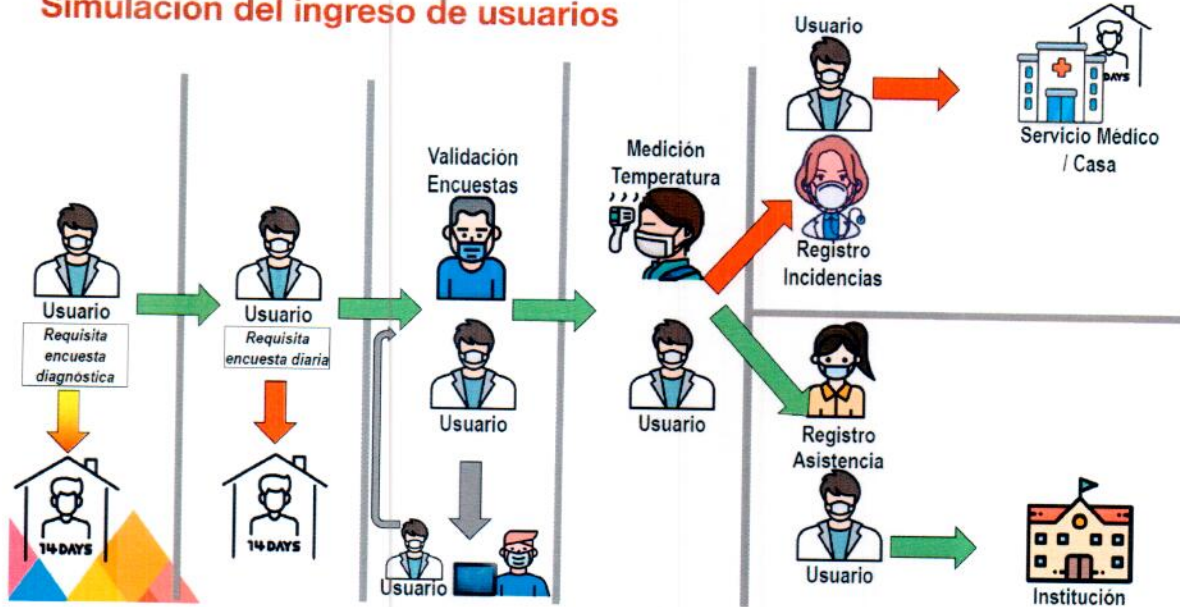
Simulación del ingreso de usuarios

Usuario
Requisita encuesta diagnóstica

14 DAYS

Usuario
Requisita encuesta diaria

14 DAYS

Validación Encuestas

Usuario

Usuario

Medición Temperatura

Usuario

Usuario

DAYS

Servicio Médico / Casa

Registro Incidencias

Registro Asistencia

Usuario

Institución